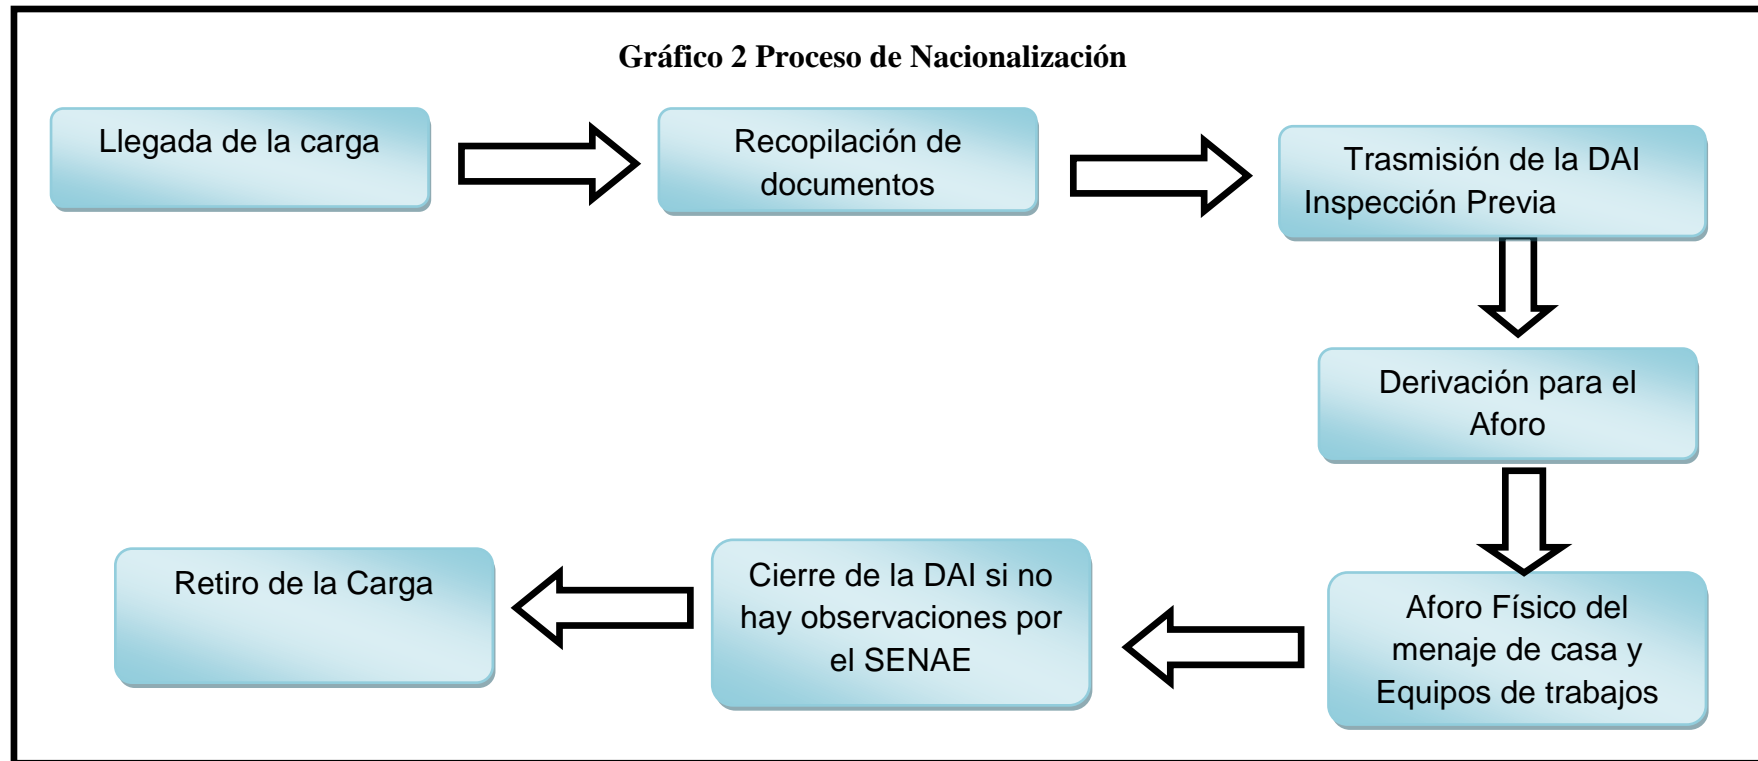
Gráfico 2 Proceso de Nacionalización

Llegada de la carga

Recopilación de documentos

Trasmisión de la DAI Inspección Previa

Derivación para el Aforo

Aforo Físico del menaje de casa y Equipos de trabajos

Cierre de la DAI si no hay observaciones por el SENAE

Retiro de la Carga